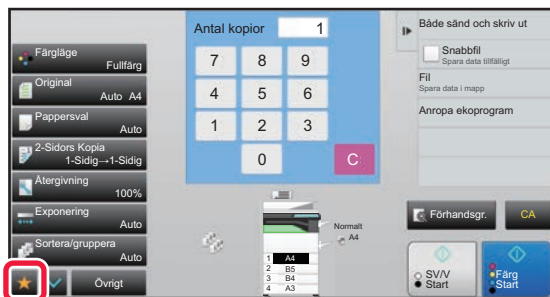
Färgläge
Fullfärg
Original
Auto A4
Pappersval
Auto
2-Sidors Kopia
1-Sidig→1-Sidig
Återgivning
100%
Exponering
Auto
Sortera/gruppera
Auto
Övrigt

Antal kopior 1
7 8 9
4 5 6
1 2 3
0 C

Normalt
A4
1 A4
2 B5
3 B4
4 A3

Både sänd och skriv ut
Snabbfil
Spara data tillfälligt
Fil
Spara data i mapp
Anropa ekoprogram

Förhandsgr.
CA
SV/V
Start
Färg
Start